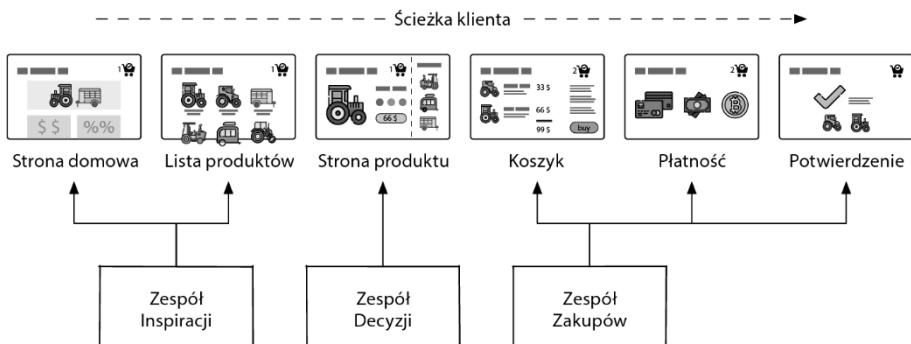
Ścieżka klienta

1

$ $

%%

Strona domowa

1

Lista produktów

1

66 $

Strona produktu

2

33 $

66 $

99 $

buy

Koszyk

2

Płatność

Potwierdzenie

Zespół Inspiracji

Zespół Decyzji

Zespół Zakupów